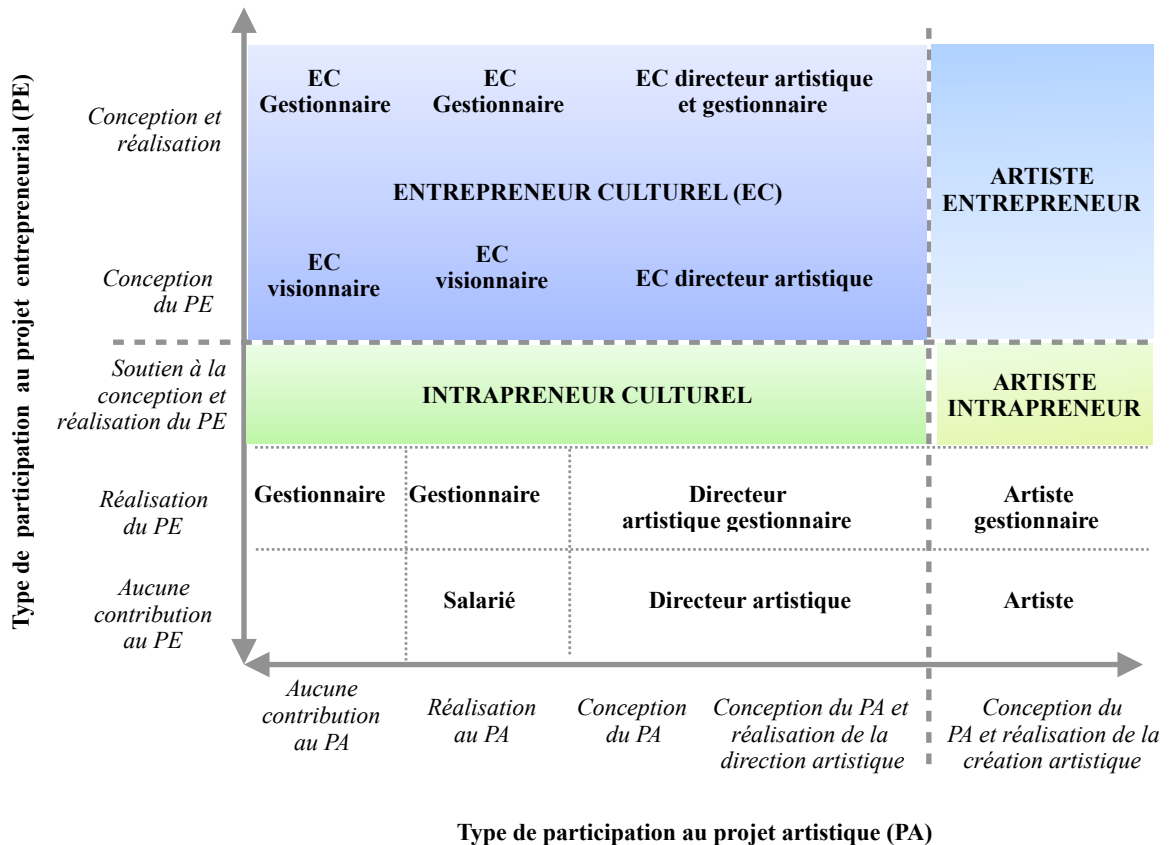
Type de participation au projet entrepreneurial (PE)

Conception et réalisation

Conception du PE

Soutien à la conception et réalisation du PE

Réalisation du PE

Aucune contribution au PE

EC Gestionnaire

EC Gestionnaire

EC directeur artistique et gestionnaire

ENTREPRENEUR CULTUREL (EC)

EC visionnaire

EC visionnaire

EC directeur artistique

ARTISTE ENTREPRENEUR

INTRAPRENEUR CULTUREL

ARTISTE INTRAPRENEUR

| Gestionnaire | Gestionnaire | Directeur artistique gestionnaire | Artiste gestionnaire |
|---|---|---|---|
| | Salarié | Directeur artistique | Artiste |

Aucune contribution au PA

Réalisation au PA

Conception du PA

Conception du PA et réalisation de la direction artistique

Conception du PA et réalisation de la création artistique

Type de participation au projet artistique (PA)